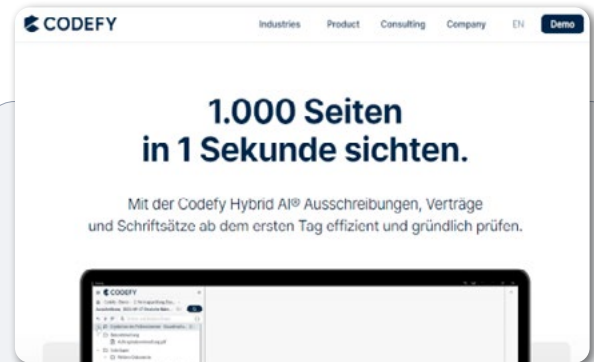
CODEFY

Industries Product Consulting Company EN Demo

1.000 Seiten in 1 Sekunde sichten.

Mit der Codefy Hybrid AI® Ausschreibungen, Verträge und Schriftsätze ab dem ersten Tag effizient und gründlich prüfen.

CODEFY

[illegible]